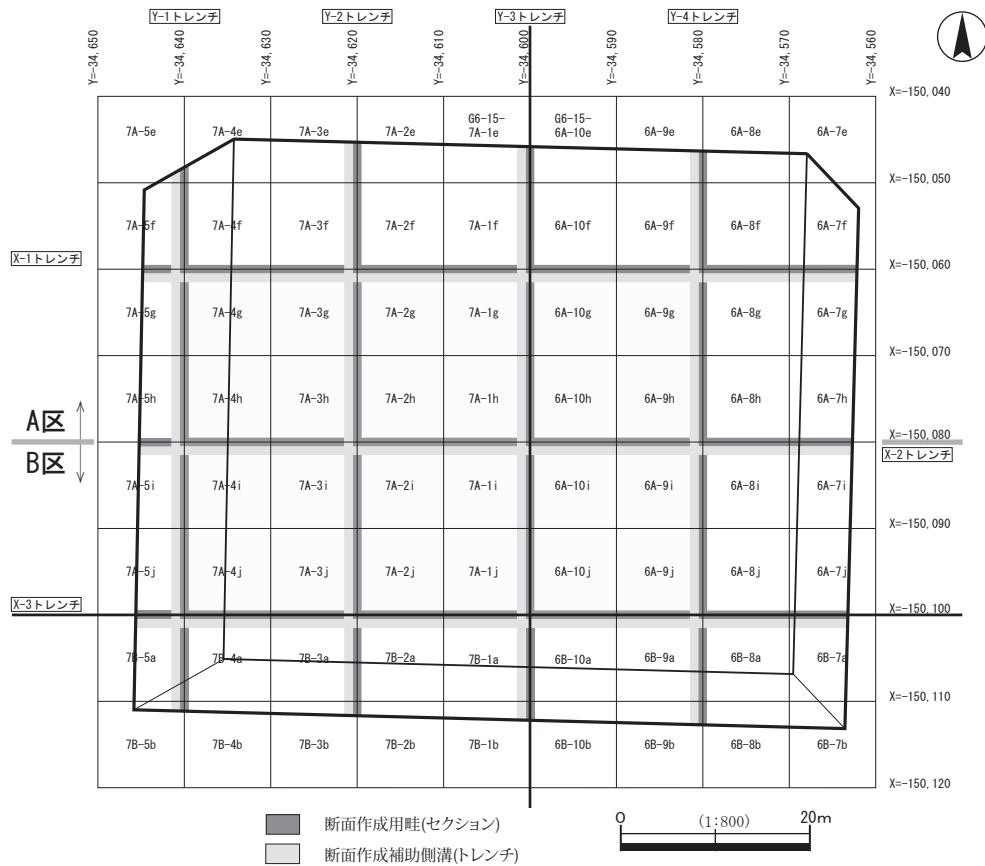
Y-1トレンチ Y-2トレンチ Y-3トレンチ Y-4トレンチ

Y=-34,650 Y=-34,640 Y=-34,630 Y=-34,620 Y=-34,610 Y=-34,600 Y=-34,590 Y=-34,580 Y=-34,570 Y=-34,560

| 7A-5e | 7A-4e | 7A-3e | 7A-2e | G6-15-7A-1e | G6-15-6A-10e | 6A-9e | 6A-8e | 6A-7e |
|---|---|---|---|---|---|---|---|---|
| 7A-5f | 7A-4f | 7A-3f | 7A-2f | 7A-1f | 6A-10f | 6A-9f | 6A-8f | 6A-7f |
| 7A-5g | 7A-4g | 7A-3g | 7A-2g | 7A-1g | 6A-10g | 6A-9g | 6A-8g | 6A-7g |
| 7A-5h | 7A-4h | 7A-3h | 7A-2h | 7A-1h | 6A-10h | 6A-9h | 6A-8h | 6A-7h |
| 7A-5i | 7A-4i | 7A-3i | 7A-2i | 7A-1i | 6A-10i | 6A-9i | 6A-8i | 6A-7i |
| 7A-5j | 7A-4j | 7A-3j | 7A-2j | 7A-1j | 6A-10j | 6A-9j | 6A-8j | 6A-7j |
| 7B-5a | 7B-4a | 7B-3a | 7B-2a | 7B-1a | 6B-10a | 6B-9a | 6B-8a | 6B-7a |
| 7B-5b | 7B-4b | 7B-3b | 7B-2b | 7B-1b | 6B-10b | 6B-9b | 6B-8b | 6B-7b |

X=-150,040
X=-150,050
X-1トレンチ X=-150,060
X=-150,070
A区
B区
X=-150,080
X-2トレンチ
X=-150,090
X-3トレンチ X=-150,100
X=-150,110
X=-150,120

断面作成用畦(セクション)
断面作成補助側溝(トレンチ)

0 (1:800) 20m